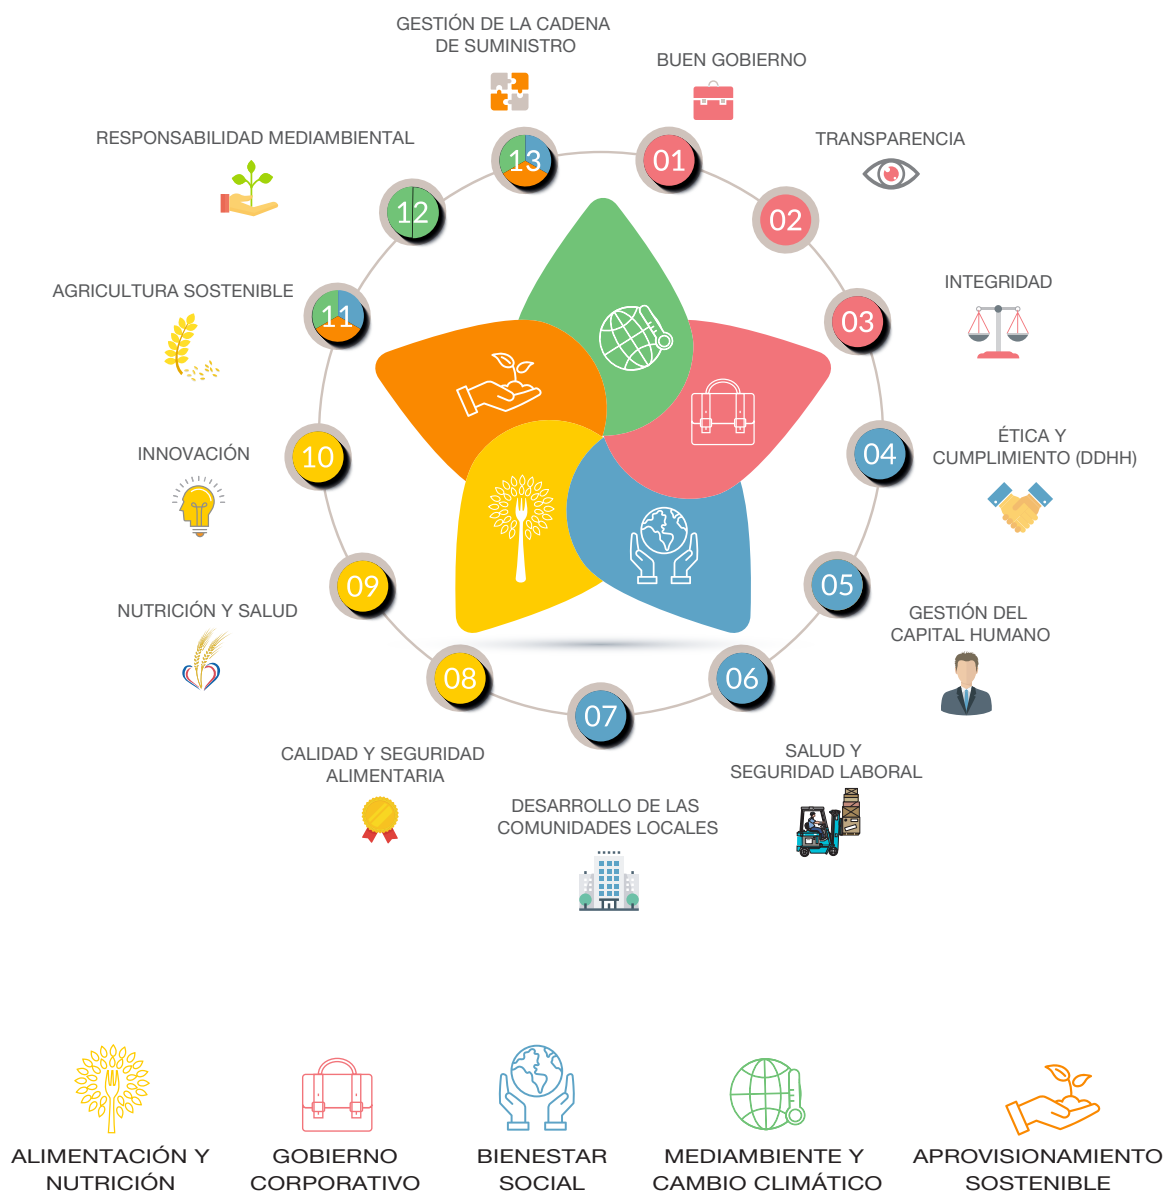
GESTIÓN DE LA CADENA DE SUMINISTRO

BUEN GOBIERNO

TRANSPARENCIA

RESPONSABILIDAD MEDIAMBIENTAL

13

01

02

12

INTEGRIDAD

AGRICULTURA SOSTENIBLE

11

03

ÉTICA Y CUMPLIMIENTO (DDHH)

INNOVACIÓN

10

04

09

05

NUTRICIÓN Y SALUD

GESTIÓN DEL CAPITAL HUMANO

08

07

06

CALIDAD Y SEGURIDAD ALIMENTARIA

SALUD Y SEGURIDAD LABORAL

DESARROLLO DE LAS COMUNIDADES LOCALES

ALIMENTACIÓN Y NUTRICIÓN

GOBIERNO CORPORATIVO

BIENESTAR SOCIAL

MEDIAMBIENTE Y CAMBIO CLIMÁTICO

APROVISIONAMIENTO SOSTENIBLE